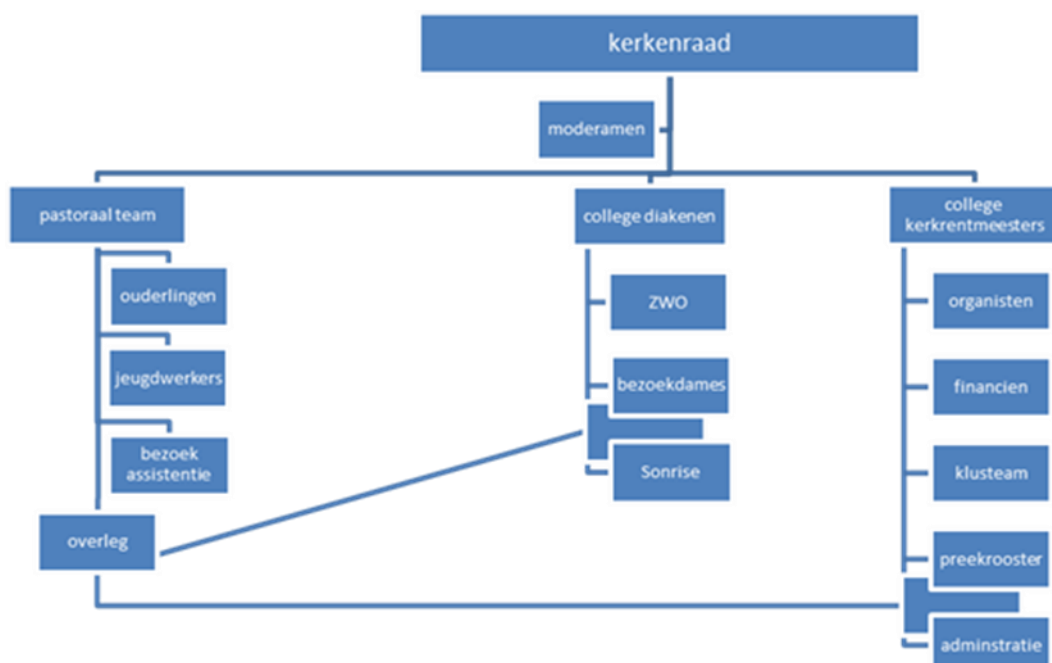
kerkenraad

moderamen

pastoraal team

ouderlingen

jeugdwerkers

bezoek assistentie

overleg

college diakenen

ZWO

bezoekdames

Sonrise

college kerkrentmeesters

organisten

financien

klusteam

preekrooster

adminstratie